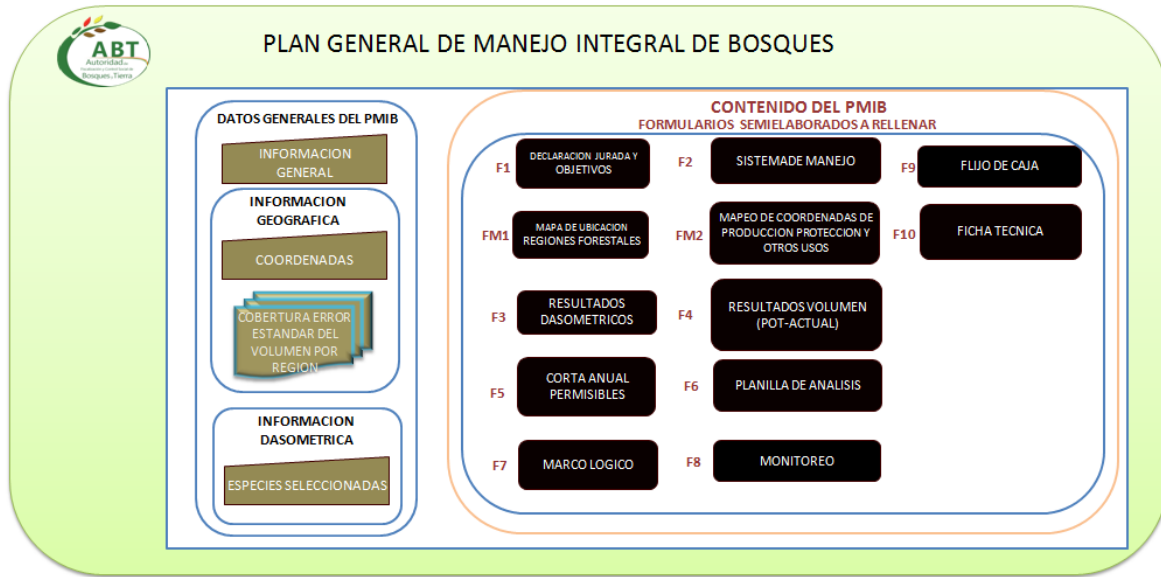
ABT
Autoridad de
Bosques y Tierra

PLAN GENERAL DE MANEJO INTEGRAL DE BOSQUES

DATOS GENERALES DEL PMIB

INFORMACION GENERAL

INFORMACION GEOGRAFICA

COORDENADAS

COBERTURA ERROR ESTANDAR DEL VOLUMEN POR REGION

INFORMACION DASOMETRICA

ESPECIES SELECCIONADAS

CONTENIDO DEL PMIB
FORMULARIOS SEMIELABORADOS A RELLENAR

F1 DECLARACION JURADA Y OBJETIVOS

F2 SISTEMADE MANEJO

F9 FLUJO DE CAJA

FM1 MAPA DE UBICACION REGIONES FORESTALES

FM2 MAPEO DE COORDENADAS DE PRODUCCION PROTECCION Y OTROS USOS

F10 FICHA TECNICA

F3 RESULTADOS DASOMETRICOS

F4 RESULTADOS VOLUMEN (POT-ACTUAL)

F5 CORTA ANUAL PERMISIBLES

F6 PLANILLA DE ANALISIS

F7 MARCO LOGICO

F8 MONITOREO